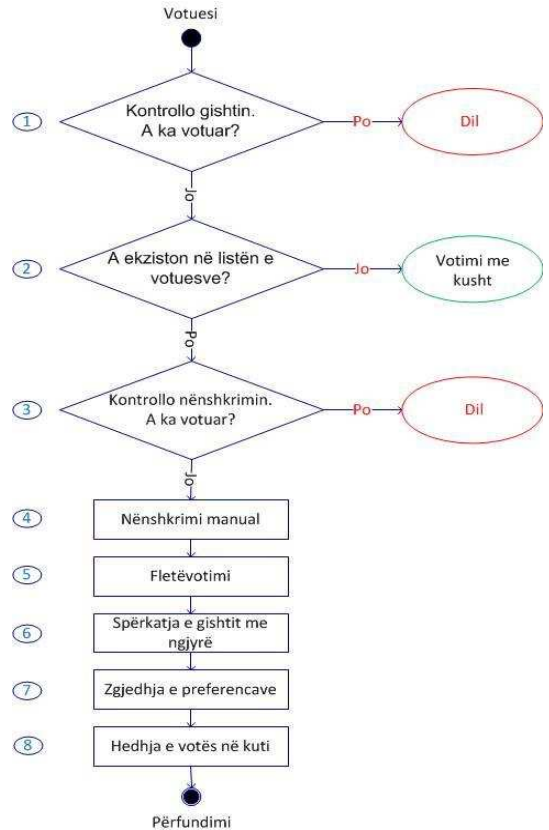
Votuesi

1
Kontrollo gishtin. A ka votuar?
Po
Dil
Jo

2
A ekziston në listën e votuesve?
Jo
Votimi me kusht
Po

3
Kontrollo nënshkrimin. A ka votuar?
Po
Dil
Jo

4
Nënshkrimi manual

5
Fletëvotimi

6
Spërkatja e gishtit me ngjyrë

7
Zgjedhja e preferencave

8
Hedhja e votës në kuti

Përfundimi